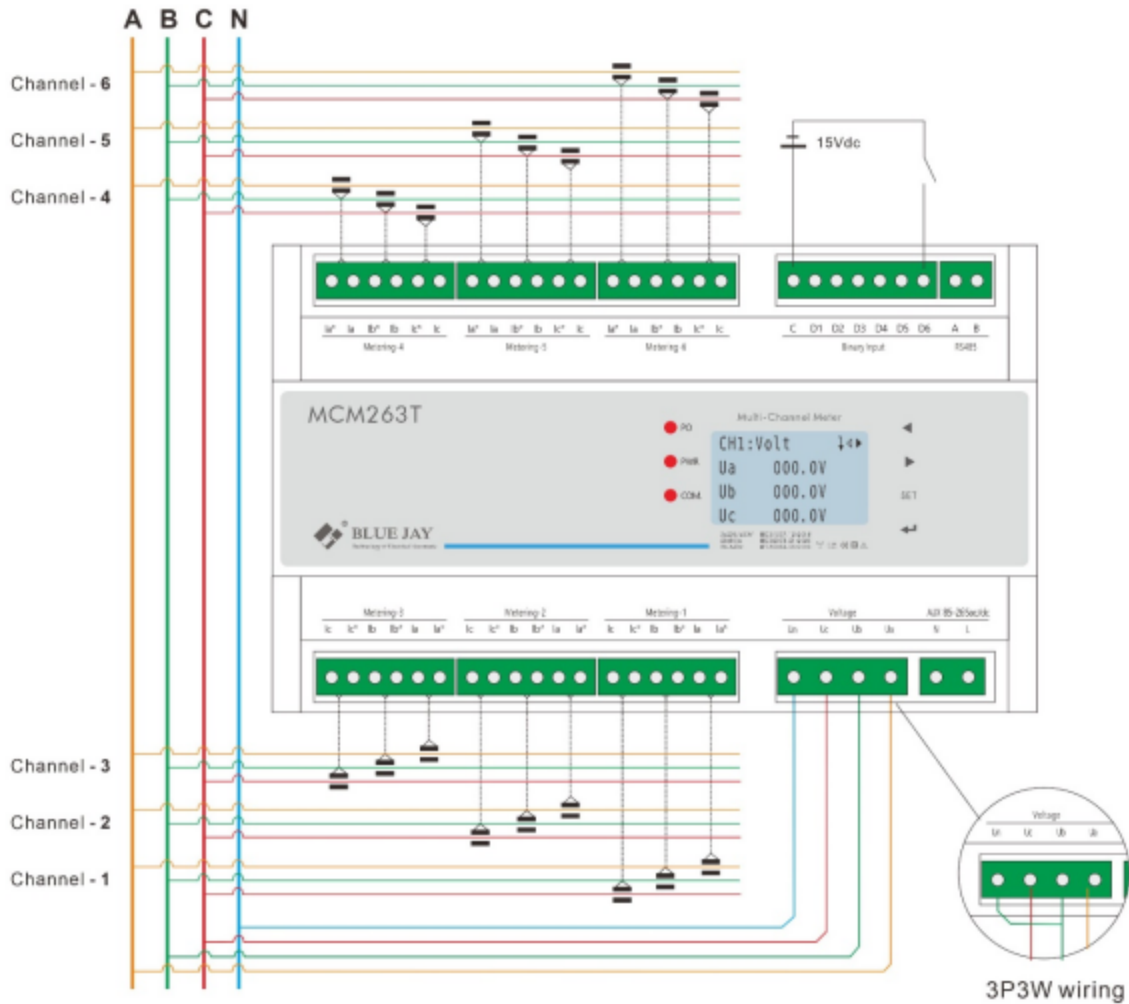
A B C N

Channel - 6
Channel - 5
Channel - 4

15Vdc

Ia* Ia Ib* Ib Ic* Ic
Metering 4
Ia* Ia Ib* Ib Ic* Ic
Metering 5
Ia* Ia Ib* Ib Ic* Ic
Metering 6
C D1 D2 D3 D4 D5 D6
Binary Input
A B
RS485

MCM263T
PO
PWR
COM
Multi-Channel Meter
CH1:Volt
Ua 000.0V
Ub 000.0V
Uc 000.0V
SET
BLUE JAY

Metering 3
Ic Ic* Ib Ib* Ia Ia*
Metering 2
Ic Ic* Ib Ib* Ia Ia*
Metering 1
Ic Ic* Ib Ib* Ia Ia*
Voltage
Un Uc Ub Ua
AUX 85-265ac/dc
N L

Channel - 3
Channel - 2
Channel - 1

Voltage
Un Uc Ub Ua

3P3W wiring